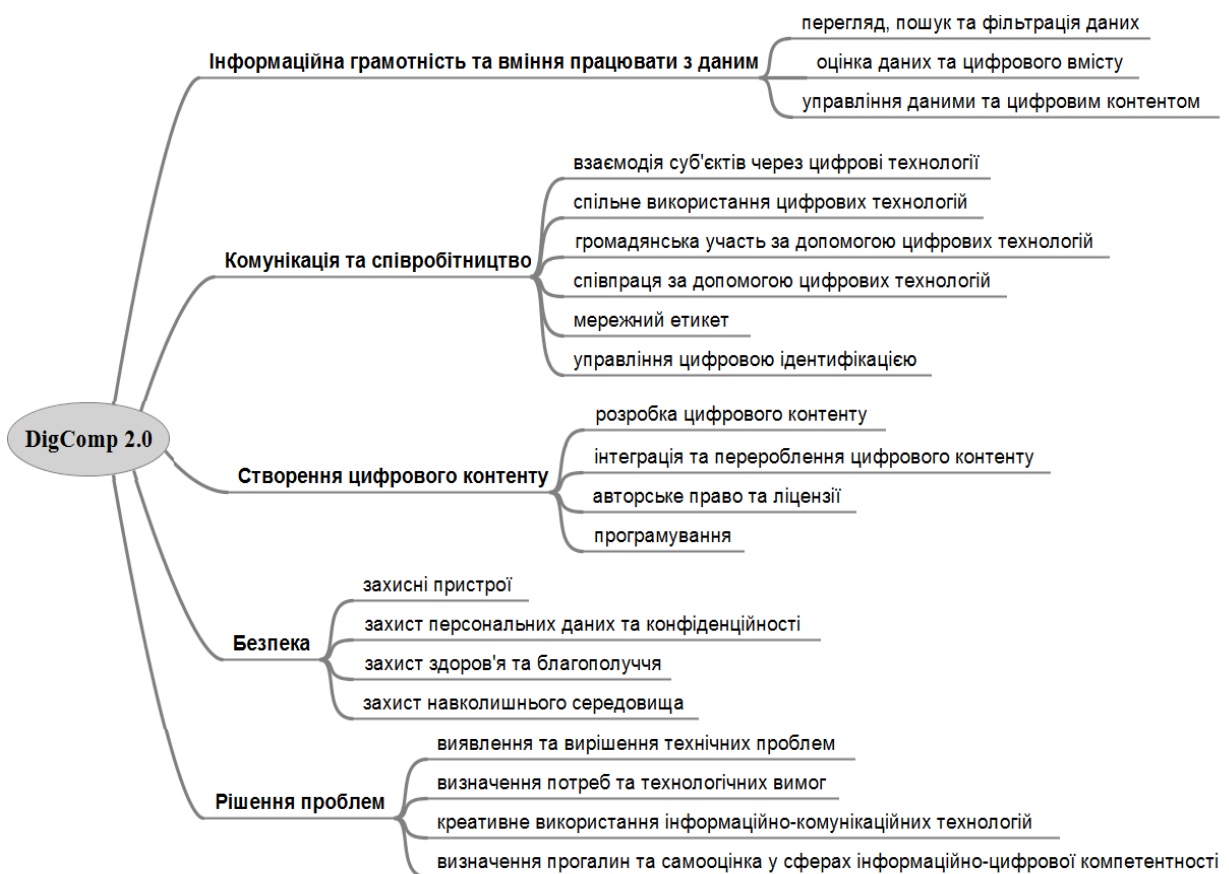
DigComp 2.0

Інформаційна грамотність та вміння працювати з даним
перегляд, пошук та фільтрація даних
оцінка даних та цифрового вмісту
управління даними та цифровим контентом

Комунікація та співробітництво
взаємодія суб'єктів через цифрові технології
спільне використання цифрових технологій
громадянська участь за допомогою цифрових технологій
співпраця за допомогою цифрових технологій
мережний етикет
управління цифровою ідентифікацією

Створення цифрового контенту
розробка цифрового контенту
інтеграція та перероблення цифрового контенту
авторське право та ліцензії
програмування

Безпека
захисні пристрої
захист персональних даних та конфіденційності
захист здоров'я та благополуччя
захист навколишнього середовища

Рішення проблем
виявлення та вирішення технічних проблем
визначення потреб та технологічних вимог
креативне використання інформаційно-комунікаційних технологій
визначення прогалин та самооцінка у сферах інформаційно-цифрової компетентності